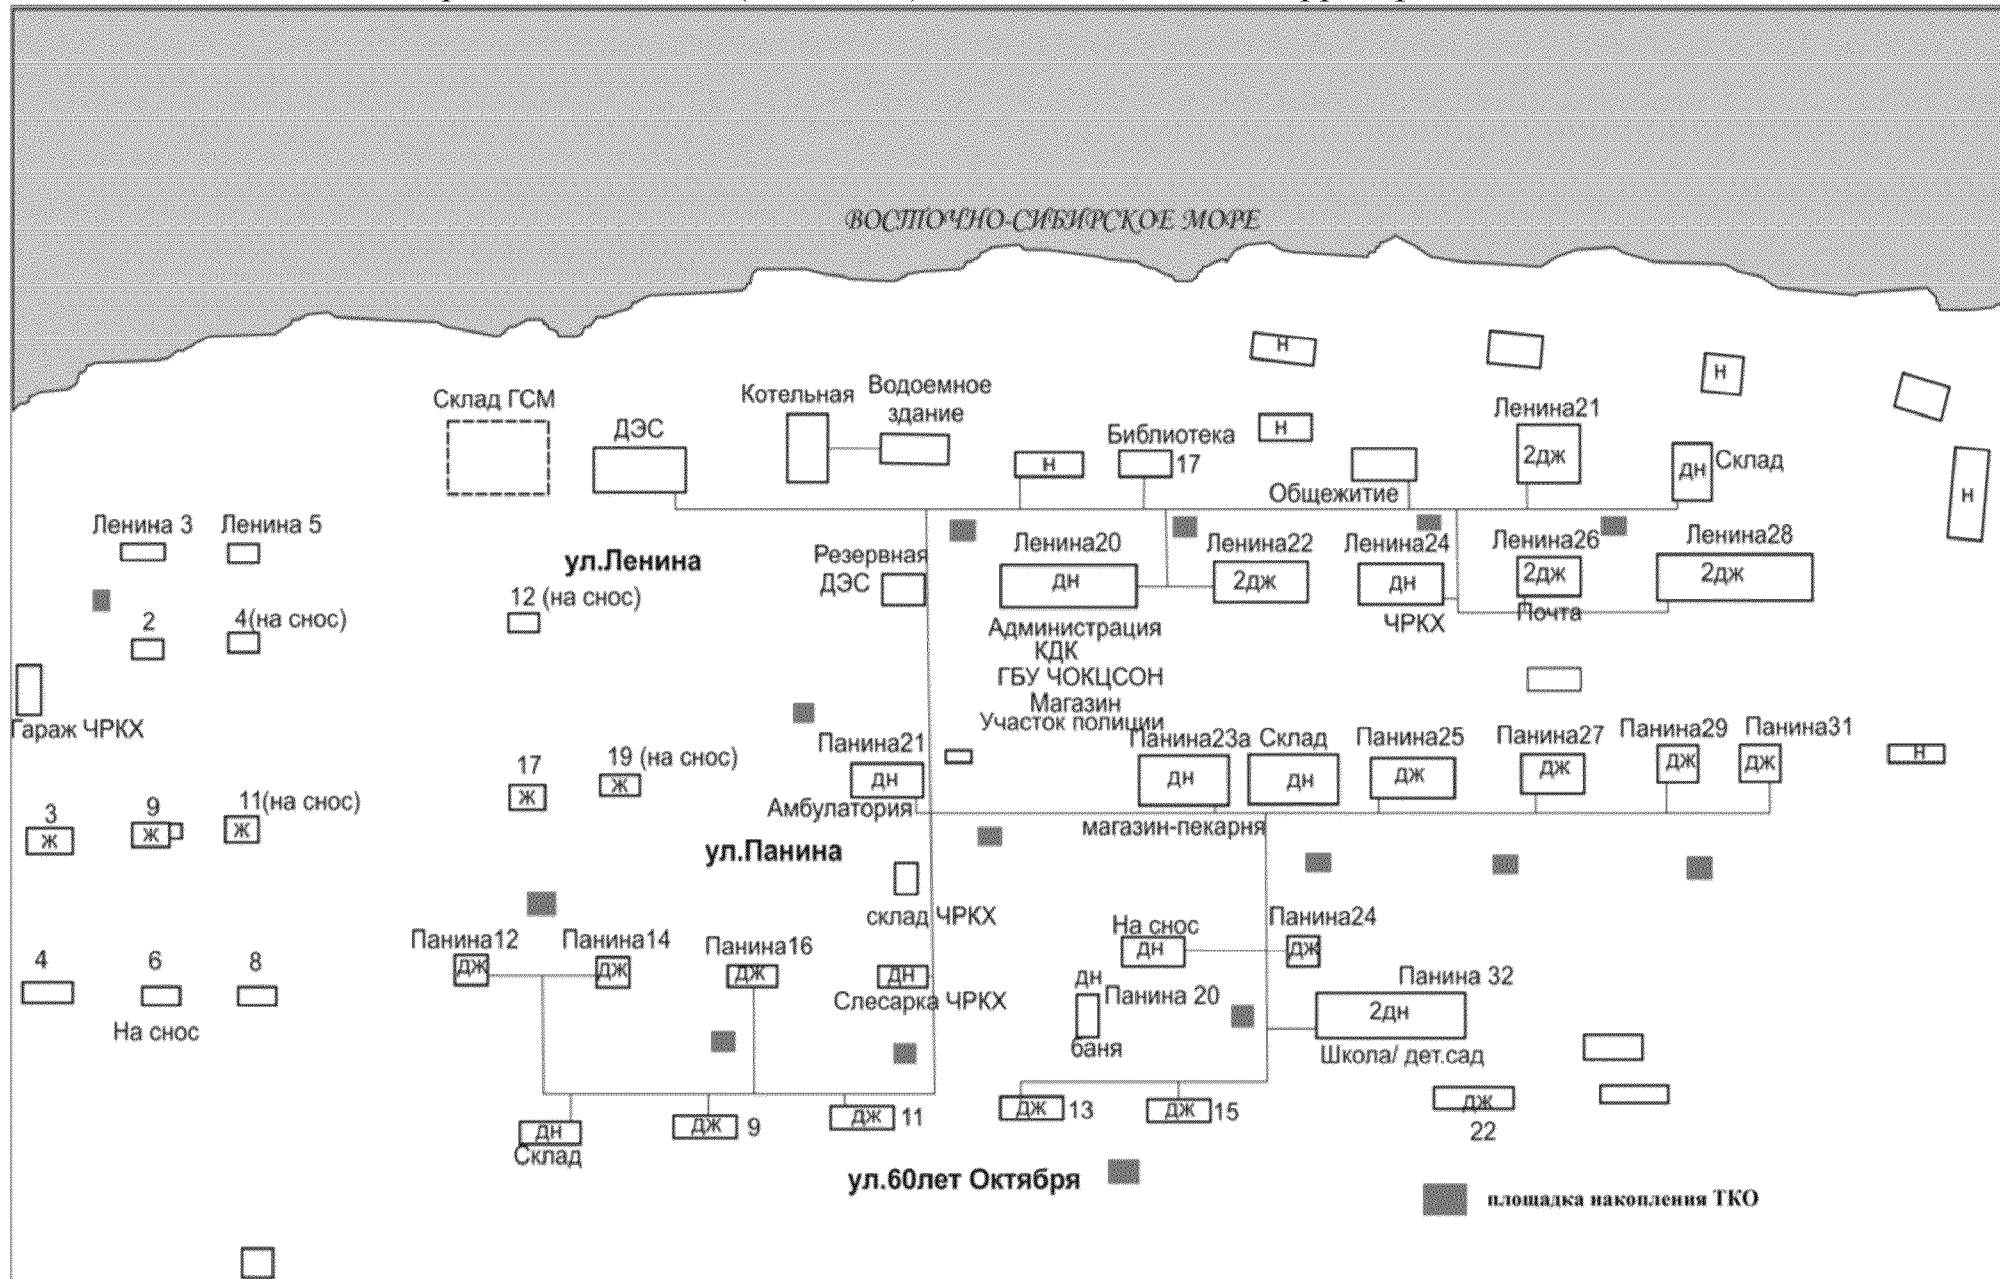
ВОСТОЧНО-СИБИРСКОЕ МОРЕ

н
н
н
н
н

Склад ГСМ
ДЭС
Котельная
Водоемное здание
Библиотека 17
Общежитие
Ленина21
2дж
дн Склад

Ленина 3
Ленина 5
ул.Ленина
Резервная ДЭС
Ленина20
дн
Ленина22
2дж
Ленина24
дн
Ленина26
2дж
Ленина28
2дж
Почта
ЧРКХ
12 (на снос)
2
4(на снос)
Администрация
КДК
ГБУ ЧОКЦСОН
Магазин
Участок полиции
Гараж ЧРКХ

Панина21
дн
Амбулатория
Панина23а
дн
Склад
дн
Панина25
дж
Панина27
дж
Панина29
дж
Панина31
дж
н
17
ж
19 (на снос)
ж
3
ж
9
ж
11(на снос)
ж
магазин-пекарня
ул.Панина

склад ЧРКХ
На снос
дн
Панина24
дж
Панина12
дж
Панина14
дж
Панина16
дж
ДН
Слесарка ЧРКХ
дн
Панина 20
баня
Панина 32
2дн
Школа/ дет.сад
4
6
8
На снос

дн
Склад
дж 9
дж 11
дж 13
дж 15
дж
22
ул.60лет Октября
площадка накопления ТКО